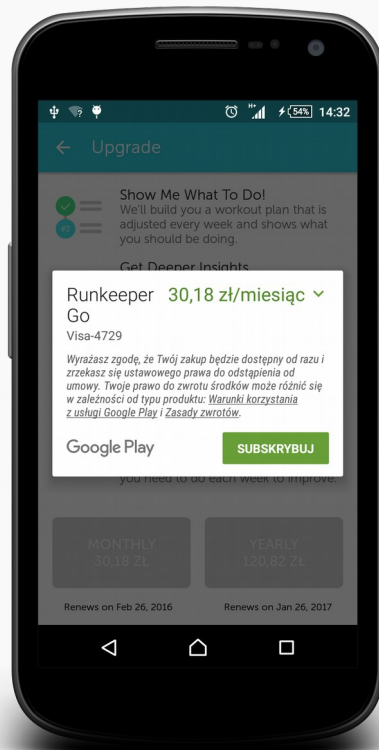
H 54% 14:32

Upgrade

Show Me What To Do!
We'll build you a workout plan that is adjusted every week and shows what you should be doing.

Get Deeper Insights

Runkeeper Go
30,18 zł/miesiąc
Visa-4729

Wyrażasz zgodę, że Twój zakup będzie dostępny od razu i zrzekasz się ustawowego prawa do odstąpienia od umowy. Twoje prawo do zwrotu środków może różnić się w zależności od typu produktu: Warunki korzystania z usługi Google Play i Zasady zwrotów.

Google Play
SUBSKRYBUJ

you need to do each week to improve.

MONTHLY
30,18 ZŁ

YEARLY
120,82 ZŁ

Renews on Feb 26, 2016
Renews on Jan 26, 2017